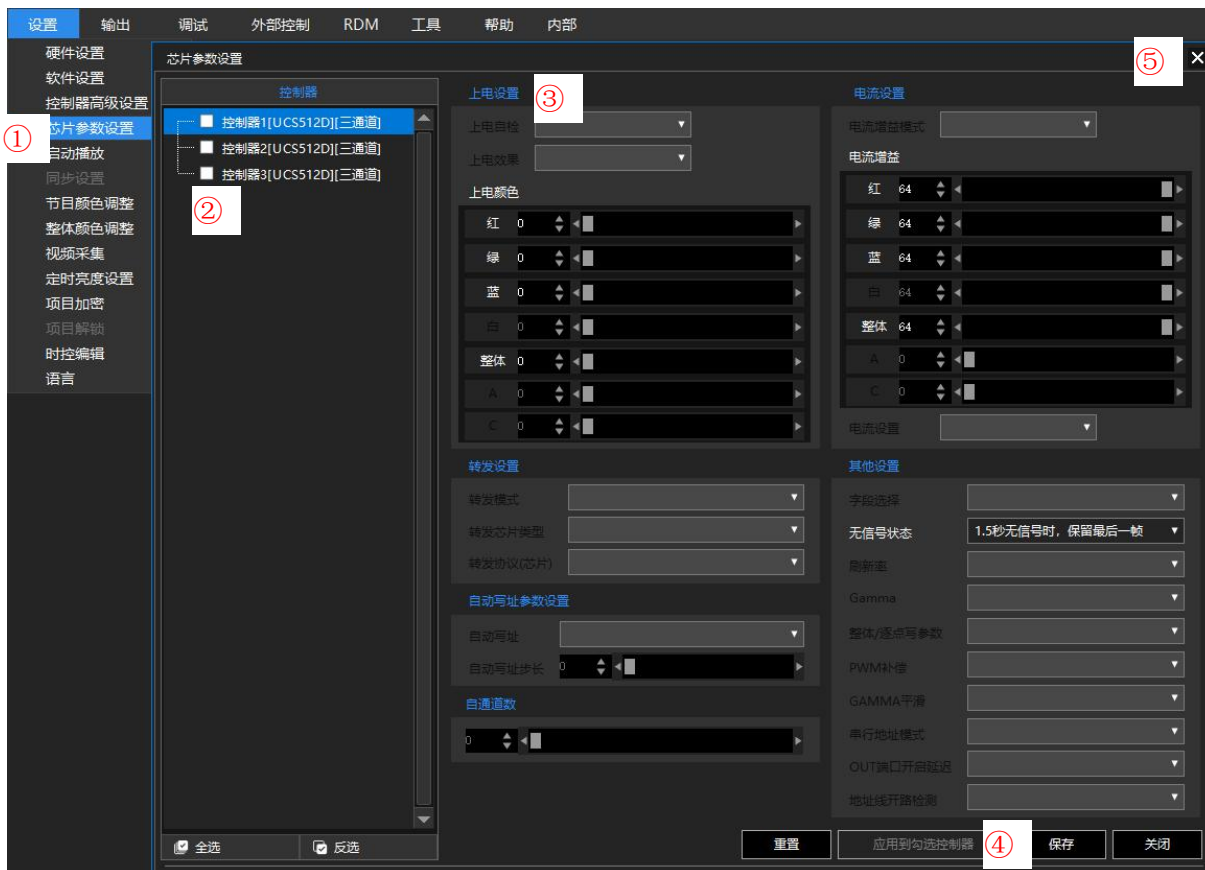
设置 输出 调试 外部控制 RDM 工具 帮助 内部

硬件设置
软件设置
控制器高级设置
① 芯片参数设置
启动播放
同步设置
节目颜色调整
整体颜色调整
视频采集
定时亮度设置
项目加密
项目解锁
时控编辑
语言

芯片参数设置
⑤ ✕

控制器
控制器1[UCS512D][三通道]
控制器2[UCS512D][三通道]
控制器3[UCS512D][三通道]
②

全选 反选

上电设置 ③
上电自检
上电效果
上电颜色

| 红 | 0 |
|---|---|
| 绿 | 0 |
| 蓝 | 0 |
| 白 | 0 |
| 整体 | 0 |
| A | 0 |
| C | 0 |

转发设置
转发模式
转发芯片类型
转发协议(芯片)

自动写址参数设置
自动写址
自动写址步长 0

自通道数
0

电流设置
电流增益模式
电流增益

| 红 | 64 |
|---|---|
| 绿 | 64 |
| 蓝 | 64 |
| 白 | 64 |
| 整体 | 64 |
| A | 0 |
| C | 0 |

电流设置

其他设置
字段选择
无信号状态 1.5秒无信号时，保留最后一帧
刷新率
Gamma
整体/逐点写参数
PWM补偿
GAMMA平滑
串行地址模式
OUT端口开启延迟
地址线开路检测

重置 应用到勾选控制器 ④ 保存 关闭